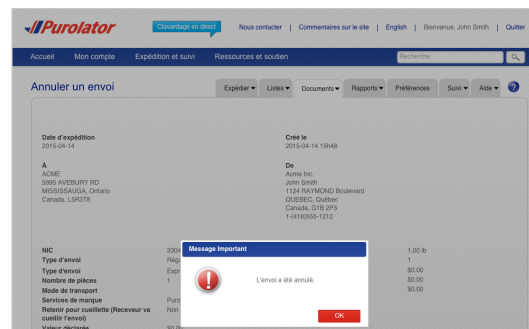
Purolator

Clavardage en direct | Nous contacter | Commentaires sur le site | English | Bienvenue, John Smith | Quitter

Accueil | Mon compte | Expédition et suivi | Ressources et soutien

Recherche

Annuler un envoi

Expédier ▾ | Listes ▾ | Documents ▾ | Rapports ▾ | Préférences | Suivi ▾ | Aide ▾

Date d'expédition
2015-04-14

Créé le
2015-04-14 15h48

À
ACME
5995 AVEBURY RD
MISSISSAUGA, Ontario
Canada, L5R3T8

De
Acme Inc.
John Smith
1124 RAYMOND Boulevard
QUEBEC, Québec
Canada, G1B 2P3
1-(418)555-1212

NIC
Type d'envoi
Type d'envoi
Nombre de pièces
Mode de transport
Services de marque
Retenir pour cueillette (Receveur va cueillir l'envoi)
Valeur déclarée

3304
Rég
Exp
1
Puro
Non
$0.00

1.00 lb
1
$0.00
$0.00
$0.00

Message Important

L'envoi a été annulé.

OK